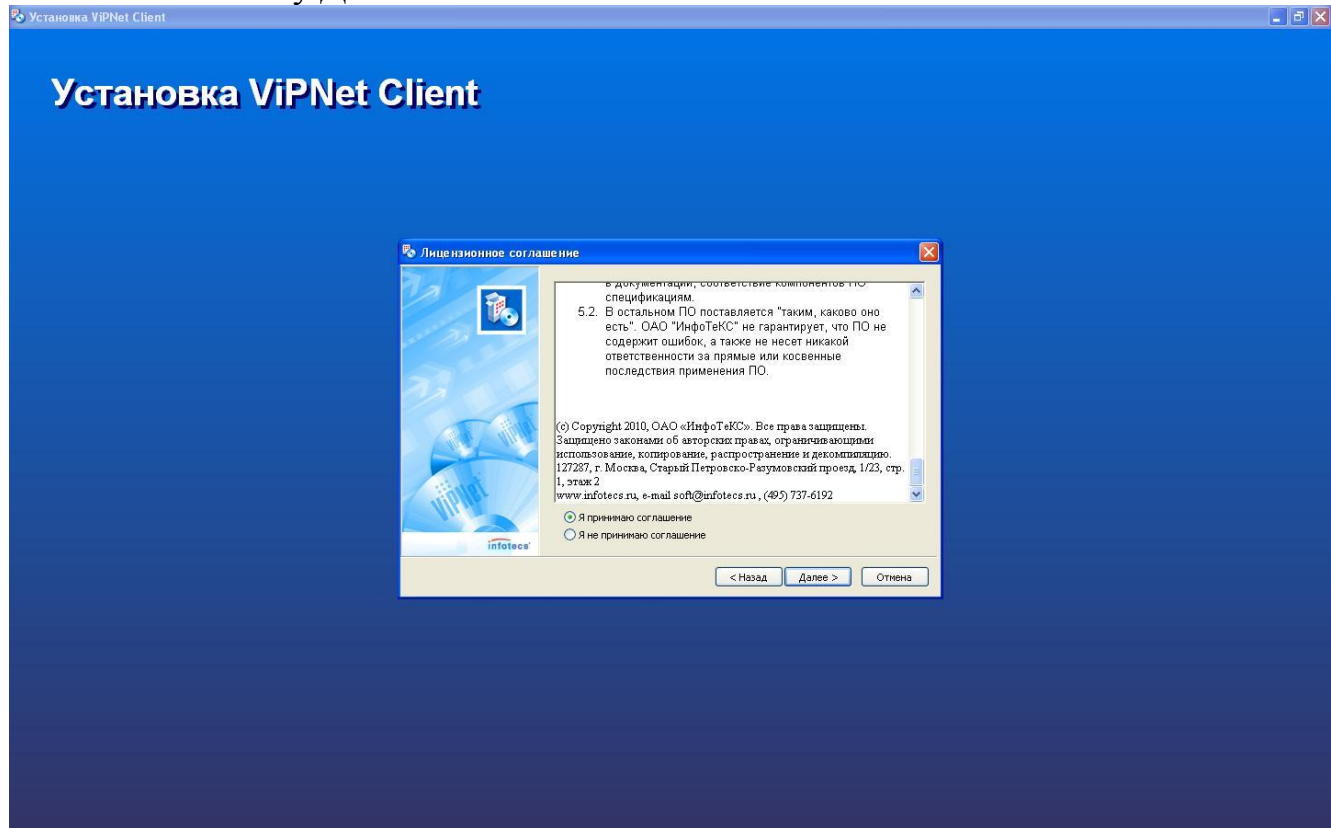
Установка ViPNet Client

Установка ViPNet Client

Лицензионное соглашение

в документации, соответствие компонентов ПО спецификациям.

5.2. В остальном ПО поставляется "таким, каково оно есть". ОАО "ИнфоТеКС" не гарантирует, что ПО не содержит ошибок, а также не несет никакой ответственности за прямые или косвенные последствия применения ПО.

(c) Copyright 2010, ОАО «ИнфоТеКС». Все права защищены. Защищено законами об авторских правах, ограничивающими использование, копирование, распространение и декомпиляцию. 127287, г. Москва, Старый Петровско-Разумовский проезд, 1/23, стр. 1, этаж 2
www.infotecs.ru, e-mail soft@infotecs.ru , (495) 737-6192

ViPNet

infotecs

Я принимаю соглашение
Я не принимаю соглашение

< Назад
Далее >
Отмена